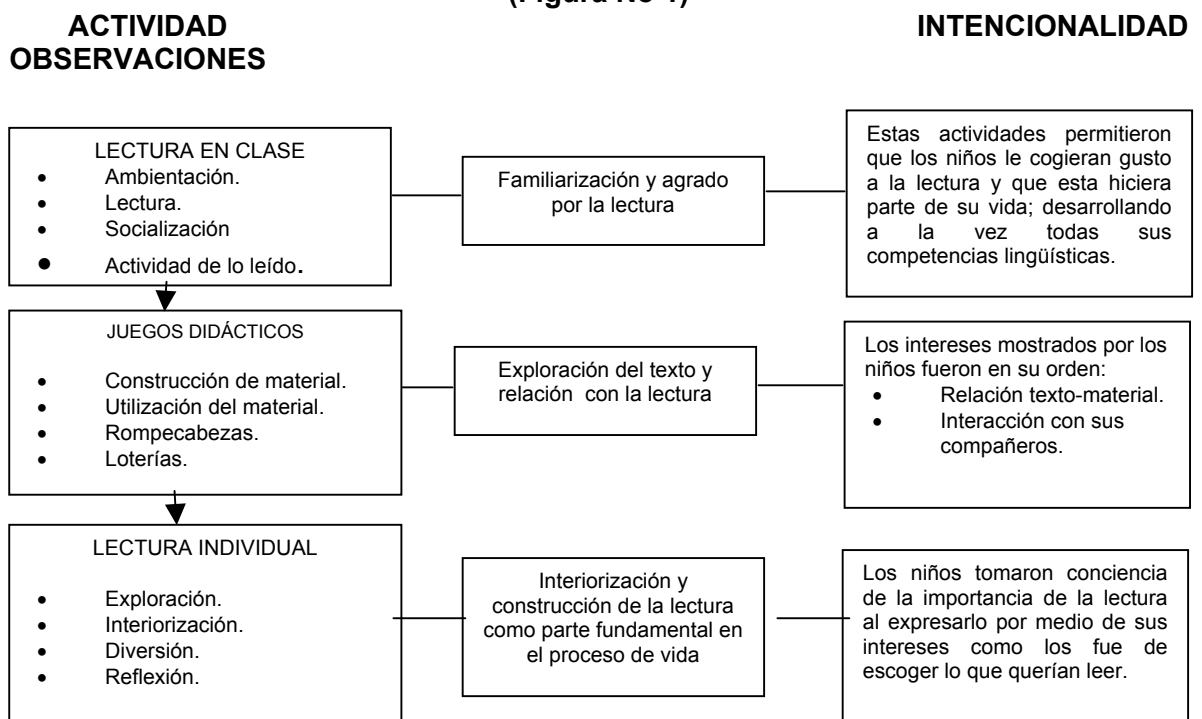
(Figura No 1)

ACTIVIDAD

INTENCIONALIDAD

OBSERVACIONES

LECTURA EN CLASE
- Ambientación.
- Lectura.
- Socialización
- Actividad de lo leído.

Familiarización y agrado por la lectura

Estas actividades permitieron que los niños le cogieran gusto a la lectura y que esta hiciera parte de su vida; desarrollando a la vez todas sus competencias lingüísticas.

JUEGOS DIDÁCTICOS
- Construcción de material.
- Utilización del material.
- Rompecabezas.
- Loterías.

Exploración del texto y relación con la lectura

Los intereses mostrados por los niños fueron en su orden:
- Relación texto-material.
- Interacción con sus compañeros.

LECTURA INDIVIDUAL
- Exploración.
- Interiorización.
- Diversión.
- Reflexión.

Interiorización y construcción de la lectura como parte fundamental en el proceso de vida

Los niños tomaron conciencia de la importancia de la lectura al expresarlo por medio de sus intereses como los fue de escoger lo que querían leer.